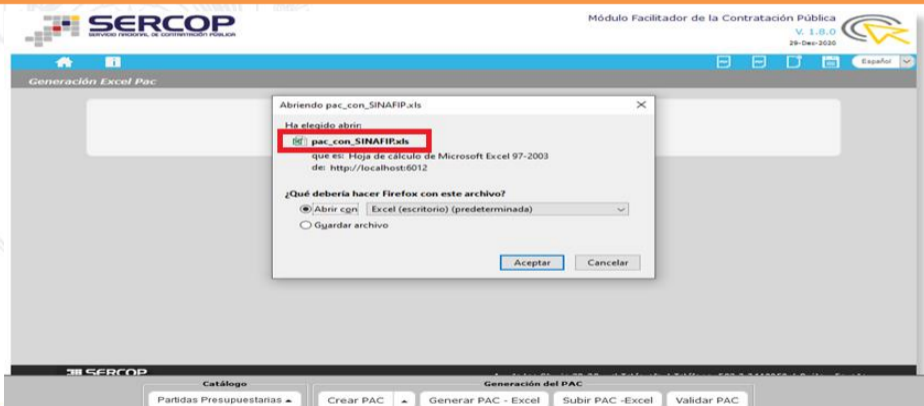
SERCOP
SERVICIO NACIONAL DE CONTRATACIÓN PÚBLICA

Módulo Facilitador de la Contratación Pública
V. 1.8.0
29-Dec-2020

Español

Generación Excel Pac

Abriendo pac_con_SINAFIP.xls

Ha elegido abrir:

pac_con_SINAFIP.xls

que es: Hoja de cálculo de Microsoft Excel 97-2003
de: http://localhost:6012

¿Qué debería hacer Firefox con este archivo?

Abrir con Excel (escritorio) (predeterminada)

Guardar archivo

Aceptar Cancelar

SERCOP

Catálogo
Partidas Presupuestarias

Generación del PAC
Crear PAC
Generar PAC - Excel
Subir PAC -Excel
Validar PAC